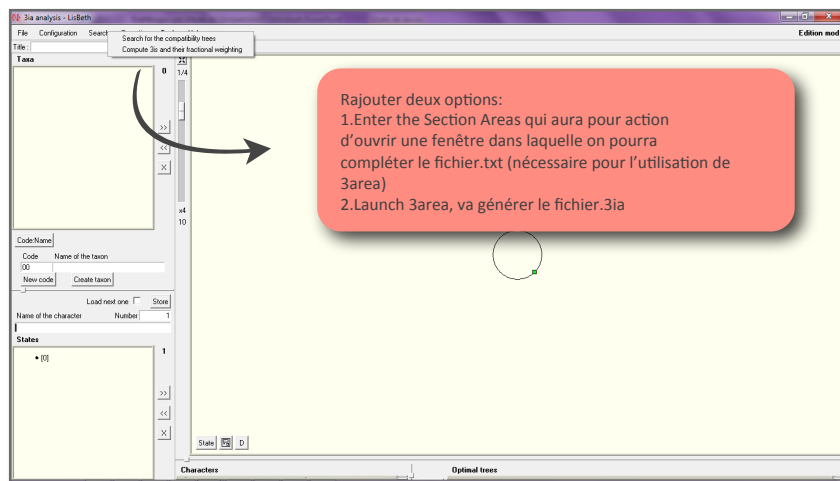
3ia analysis - LisBeth

File Configuration Search

Search for the compatibility trees
Compute 3ia and their fractional weighting

Edition mod

Title :

Taxa

0

1/4

>>
<<
X

x4
10

Rajouter deux options:
1.Enter the Section Areas qui aura pour action d'ouvrir une fenêtre dans laquelle on pourra compléter le fichier.txt (nécessaire pour l'utilisation de 3area)
2.Launch 3area, va générer le fichier.3ia

Code:Name
Code Name of the taxon
00
New code Create taxon

Load next one Store
Name of the character Number 1

States
• [0]

1

>>
<<
X

State D

Characters

Optimal trees